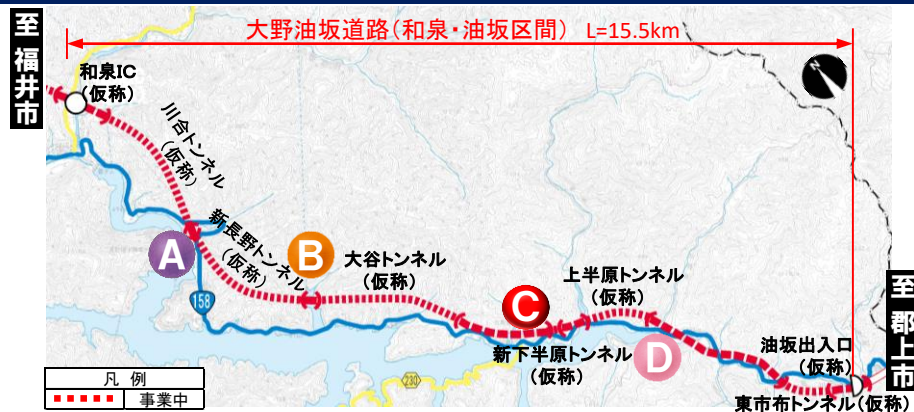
至福井市

大野油坂道路（和泉・油坂区間） L=15.5km

和泉IC（仮称）

川合トンネル（仮称）

新長野トンネル（仮称）

A

B

大谷トンネル（仮称）

158

C

上半原トンネル（仮称）

新下半原トンネル（仮称）

D

油坂出入口（仮称）

至郡上市

東市布トンネル（仮称）

230

| 凡 | 例 |
|---|---|
| | 事業中 |